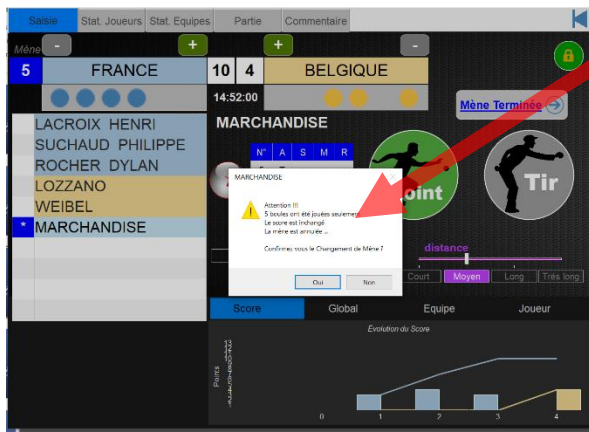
Saisie Stat. Joueurs Stat. Equipes Partie Commentaire

Mène - + + -

5 FRANCE 10 4 BELGIQUE

14:52:00

Mène Terminée

LACROIX HENRI
SUCHAUD PHILIPPE
ROCHER DYLAN
LOZZANO
WEIBEL
* MARCHANDISE

MARCHANDISE

N° A S M R

Point

Tir

MARCHANDISE

Attention !!!
5 boules ont été jouées seulement
Le score est inchangé
La mène est annulée ...

Confirmez vous le Changement de Mène ?

Oui Non

distance

Court Moyen Long Très long

Score Global Equipe Joueur

Evolution du Score

Points

0 1 2 3 4